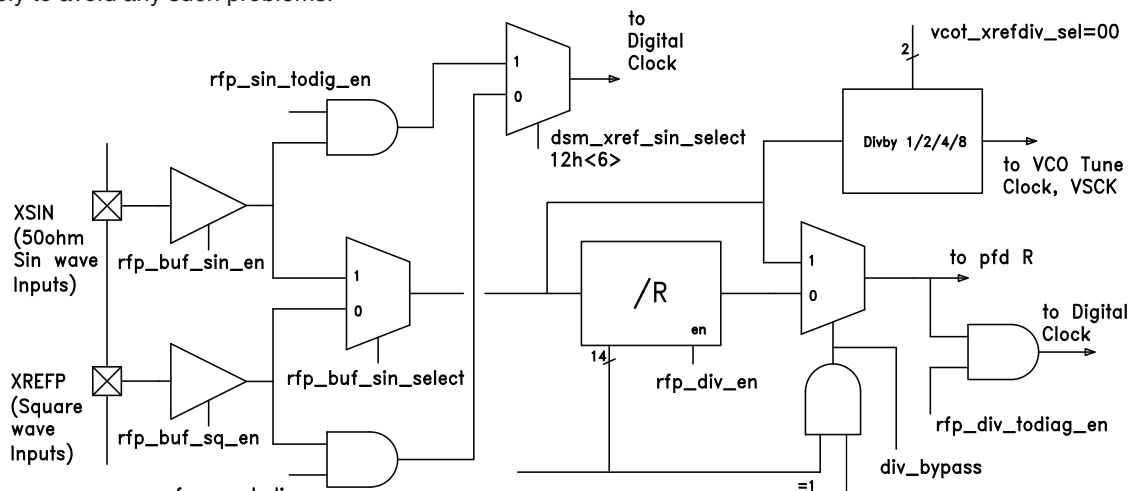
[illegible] to avoid any such problems.

to Digital Clock

vcot_xrefdiv_sel=00

2

rfp_sin_todig_en

1

0

dsm_xref_sin_select 12h<6>

Divby 1/2/4/8

to VCO Tune Clock, VSCK

XSIN (50ohm Sin wave Inputs)

rfp_buf_sin_en

1

0

/R

en

1

0

to pfd R

to Digital Clock

XREFP (Square wave Inputs)

rfp_buf_sq_en

rfp_buf_sin_select

14

rfp_div_en

rfp_div_todiag_en

div_bypass

=1

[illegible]